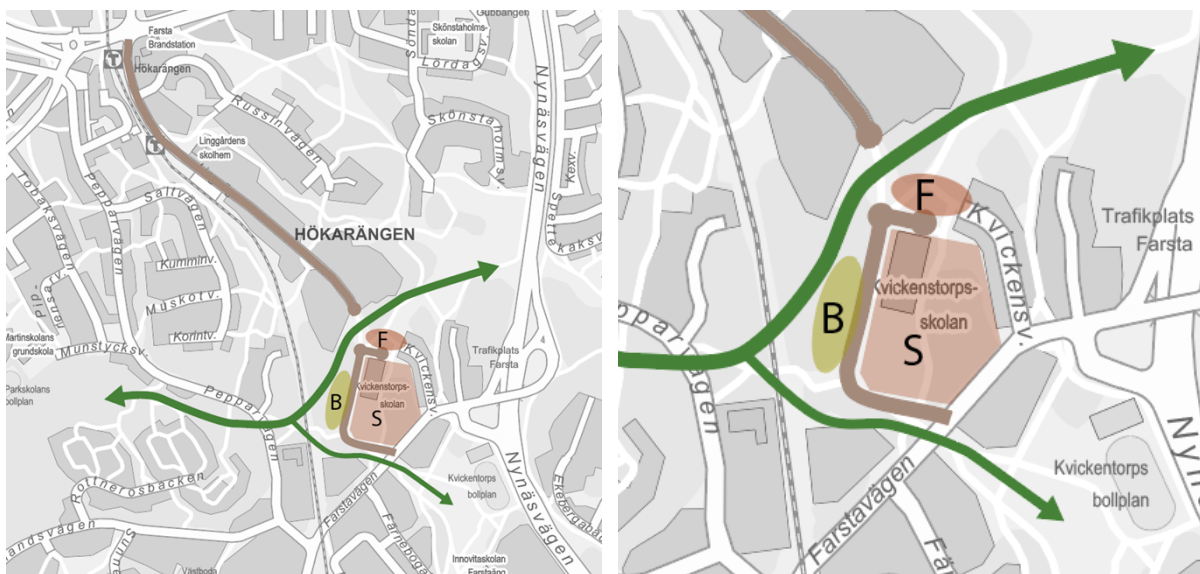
Farsta Brandstation
Hökarängen
Skönstaholms-skolan
Gubbängen
Lördag
Russinvägen
Skönstaholm
Linggårdens skolhem
Nynäsvägen
Saltvägen
Pepparvägen
HÖKARÄNGEN
Kumminv.
Muskotv.
Korintv.
Martinskolans grundskola
Munstycksv.
Parkskolans bollplan
F
Kvickensv.
B
Kvickentorps-skolan
S
Trafikplats Farsta
Pepparvägen
Farstavägen
Kvickentorps bollplan
Rottnerosbacken
Nynäsvägen
Innovitaskolan Farsta
Västboda

F
Kvickensv.
Trafikplats Farsta
Kvickentorps-skolan
B
S
Pepparvägen
Farstavägen
Kvickentorps bollplan